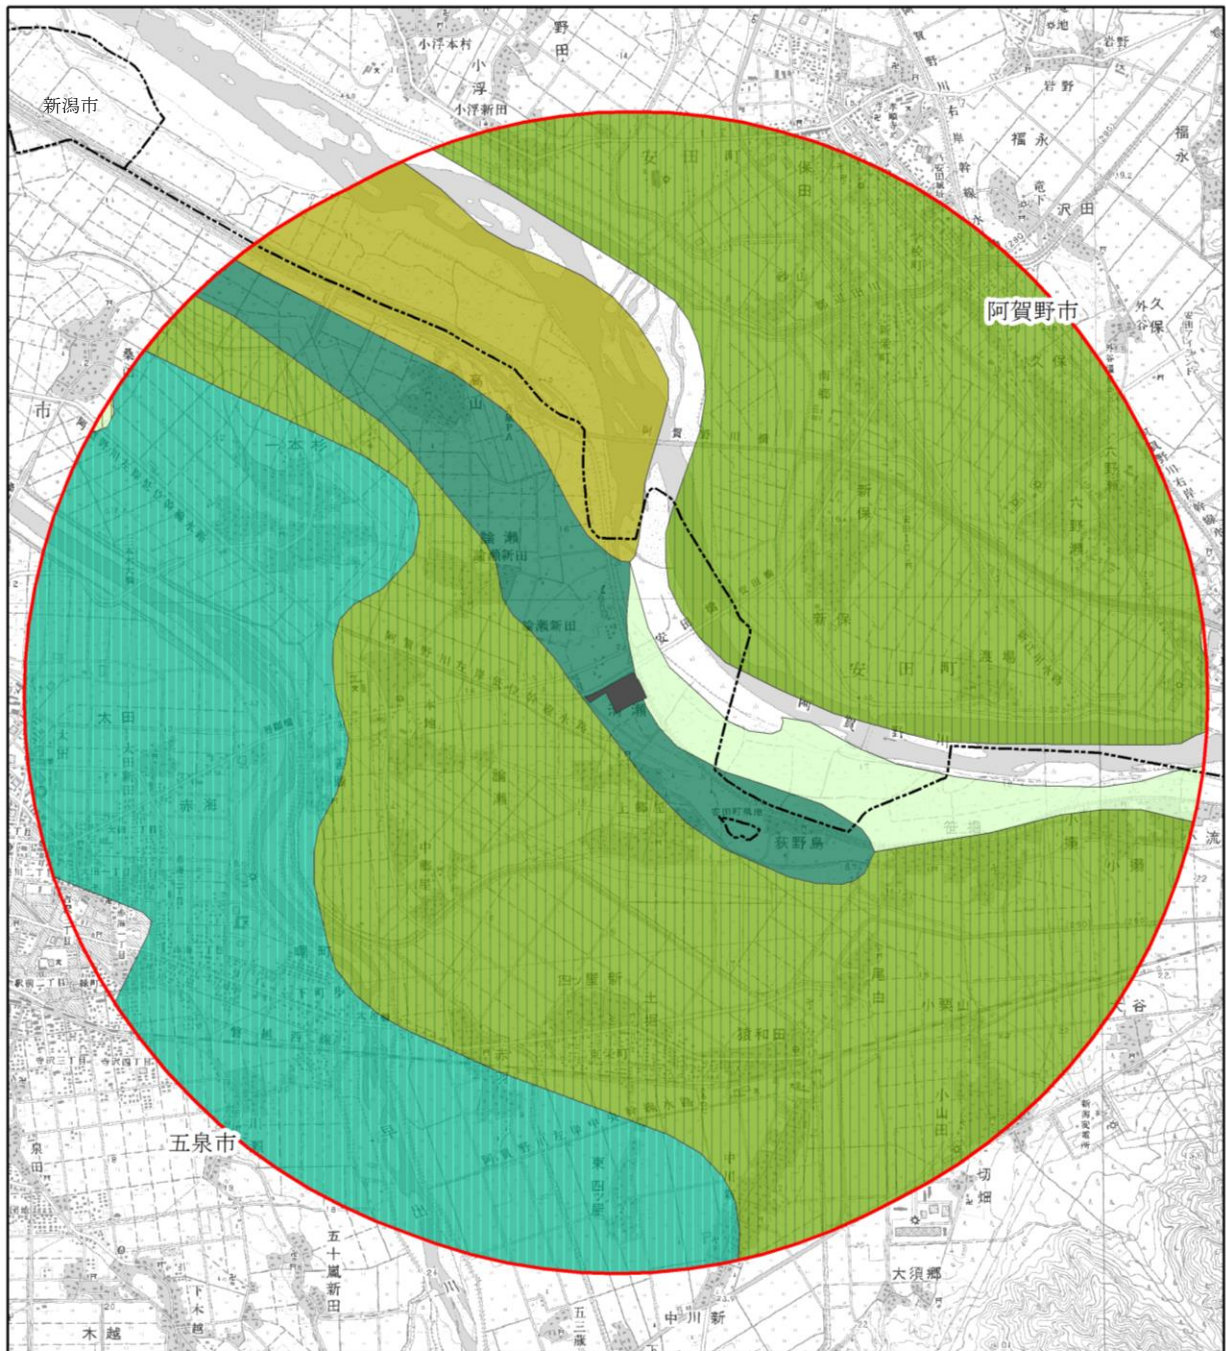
新潟市
阿賀野市
五泉市
小浮本村
小浮
小浮新田
野田
安田町
保田
福永
岩野
沢田
外谷
久保
六野瀬
新保
安田町
阿賀野川
論瀬
論瀬新田
高山
一本杉
太田
赤海
荻野島
笹堀
小湊
尾由
小男山
小山田
切畑
大須郷
中川新
五十嵐新田
木越
四ッ屋
東四ッ屋
流